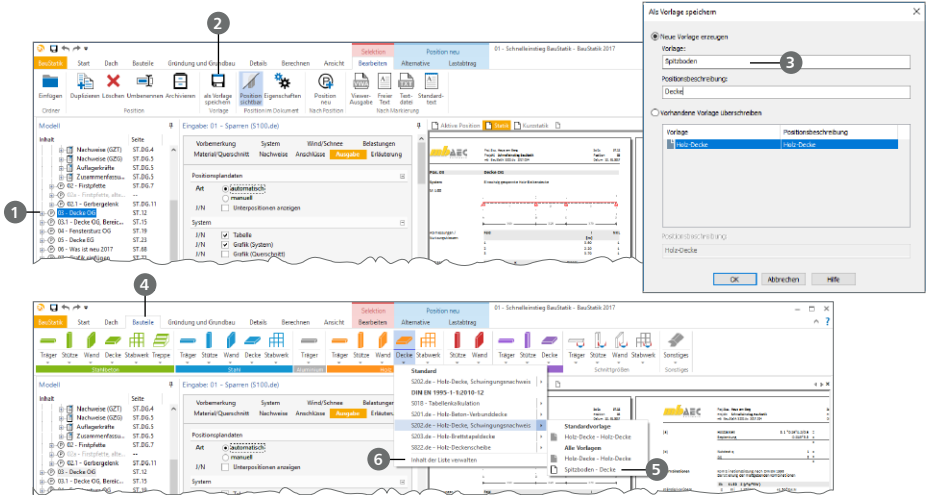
2

BauStatik Start Dach Bauteile Gründung und Grundbau Details Berechnen Ansicht Selektion Bearbeiten Position neu Alternative Lastabtrag 01 - Schnelleinstieg BauStatik - BauStatik 2017

Einfügen Duplizieren Löschen Umbenennen Archivieren als Vorlage speichern Position sichtbar Eigenschaften Position neu Viewer-Ausgabe Freier Text Text-datei Standard-text

Ordner Position Vorlage Position im Dokument Nach Position Neu-Markierung

Modell

Inhalt Seite

Nachweise (GZT) ST.DG.4
Nachweise (GZG) ST.DG.5
Auflagerkräfte ST.DG.5
Zusammenfassu... ST.DG.5
02 - Firstpfette ST.DG.7
02a - Firstpfette, alte...
02.1 - Gerbergelenk ST.DG.11
03 - Decke OG ST.12
03.1 - Decke OG, Bereic... ST.15
04 - Fenstersturz OG ST.19
05 - Decke EG ST.23
06 - Was ist neu 2017 ST.88

1

Eingabe: 01 - Sparren (S100.de)

Vorbemerkung System Wind/Schnee Belastungen
Material/Querschnitt Nachweise Anschlüsse Ausgabe Erläuterung

Positionsplandaten
Art automatisch
manuell
J/N Unterpositionen anzeigen

System
J/N Tabelle
J/N Grafik (System)
J/N Grafik (Querschnitt)

Aktive Position Statik Kurzstatik

Als Vorlage speichern

Neue Vorlage erzeugen
Vorlage:
Spitzboden
3
Positionsbeschreibung:
Decke

Vorhandene Vorlage überschreiben

| Vorlage | Positionsbeschreibung |
|---|---|
| Holz-Decke | Holz-Decke |

Positionsbeschreibung
Holz-Decke

OK Abbrechen Hilfe

4

BauStatik Start Dach Bauteile Gründung und Grundbau Details Berechnen Ansicht Selektion Bearbeiten Position neu Alternative Lastabtrag 01 - Schnelleinstieg BauStatik - BauStatik 2017

Träger Stütze Wand Decke Stabwerk Treppe Stütze Wand Decke Stabwerk Träger Träger Stütze Wand Decke Stabwerk Stütze Wand Träger Stütze Wand Decke Stütze Stütze Wand Stabwerk Sonstiges

Stahlbeton Stahl Aluminium Holz Schnittgrößen Sonstiges

Modell

Inhalt Seite

Nachweise (GZT) ST.DG.4
Nachweise (GZG) ST.DG.5
Auflagerkräfte ST.DG.5
Zusammenfassu... ST.DG.5
02 - Firstpfette ST.DG.7
02a - Firstpfette, alte...
02.1 - Gerbergelenk ST.DG.11
03 - Decke OG ST.12
03.1 - Decke OG, Bereic... ST.15

Eingabe: 01 - Sparren (S100.de)

Vorbemerkung System Wind/Schnee
Material/Querschnitt Nachweise Anschlüsse Ausgabe Erläuterung

Positionsplandaten
Art automatisch
manuell
J/N Unterpositionen anzeigen

Standard
S200.de - Holz-Decke, Schwingungsnachweis
DIN EN 1995-1-1:2010-12
S018 - Tabellenkalkulation
S201.de - Holz-Beton-Verbunddecke
S202.de - Holz-Decke, Schwingungsnachweis
S203.de - Holz-Brettstapeldecke
S802.de - Holz-Deckenscheibe
Inhalt der Liste verwalten

6

Standardvorlage
Holz-Decke - Holz-Decke
Alle Vorlagen
Holz-Decke - Holz-Decke
Spitzboden - Decke

5